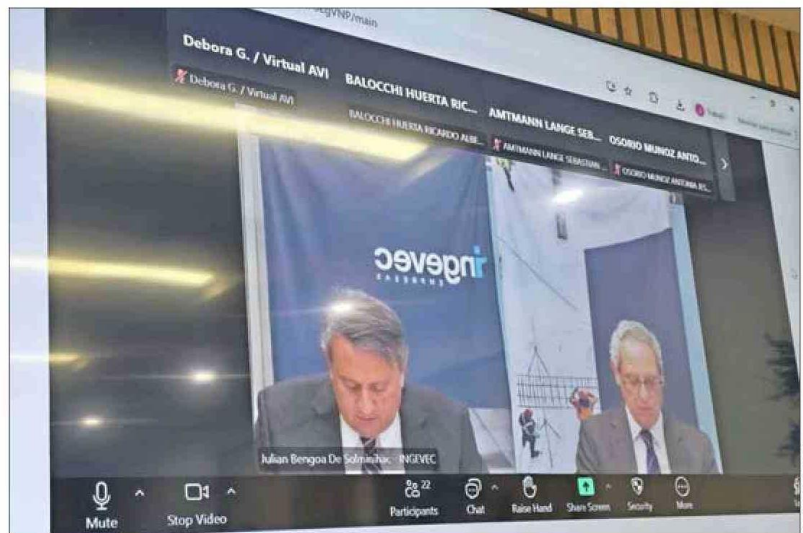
gVNP/main

Debora G. / Virtual AVI
Debora G. / Virtual AVI

BALOCCHI HUERTA RIC...
BALOCCHI HUERTA RICARDO ALBE...

AMTMANN LANGE SEB...
AMTMANN LANGE SEBASTIAN

OSORIO MUNOZ ANTO...
OSORIO MUNOZ ANTONIA IS...

ingevec
EMPRESAS

Julian Bengoa De Solminihac - INGEVEC

Mute
Stop Video
22
Participants
Chat
Raise Hand
Share Screen
Security
More